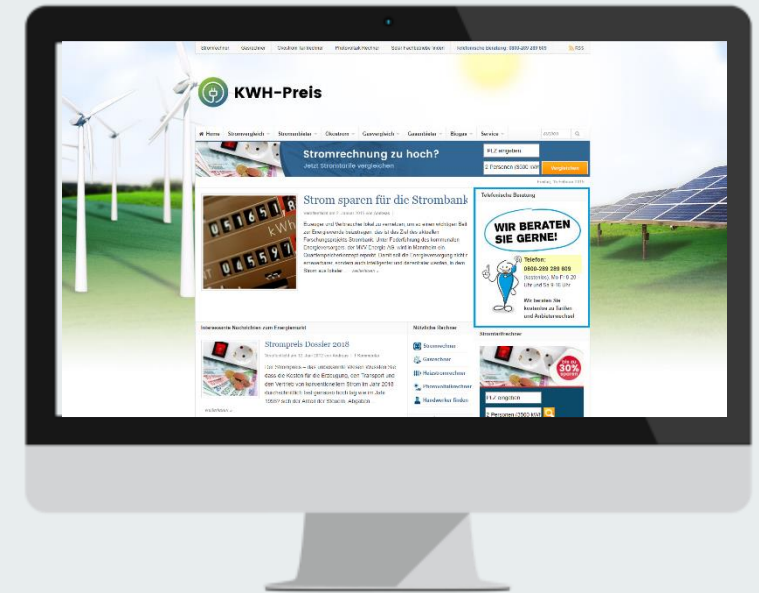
KWH-Preis

Home Stromvergleich Stromanbieter Ökostrom Gasvergleich Gasanbieter Blogs Service

Stromrechnung zu hoch?
Jetzt Stromtarife vergleichen

PLZ eingeben
Vergleichen

Strom sparen für die Strombank

Telefonische Beratung

WIR BERATEN SIE GERNE!

Telefon:
0800-289 289 609

Interessante Nachrichten zum Energiemarkt

Strompreis Dossier 2018

Nützliche Rechner

Stromrechner
Gasrechner
Heizstromrechner
Photovoltaikrechner

Stromtarifrechner

bis zu 30% sparen

PLZ eingeben